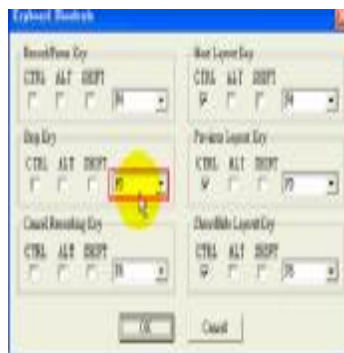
Keyboard Shortcuts

Record/Pause Key
CTRL ALT SHIFT
F8

Next Layout Key
CTRL ALT SHIFT
F4

Stop Key
CTRL ALT SHIFT
F9

Previous Layout Key
CTRL ALT SHIFT
F3

Cancel Recording Key
CTRL ALT SHIFT
F6

Show/Hide Layout Key
CTRL ALT SHIFT
F5

OK
Cancel